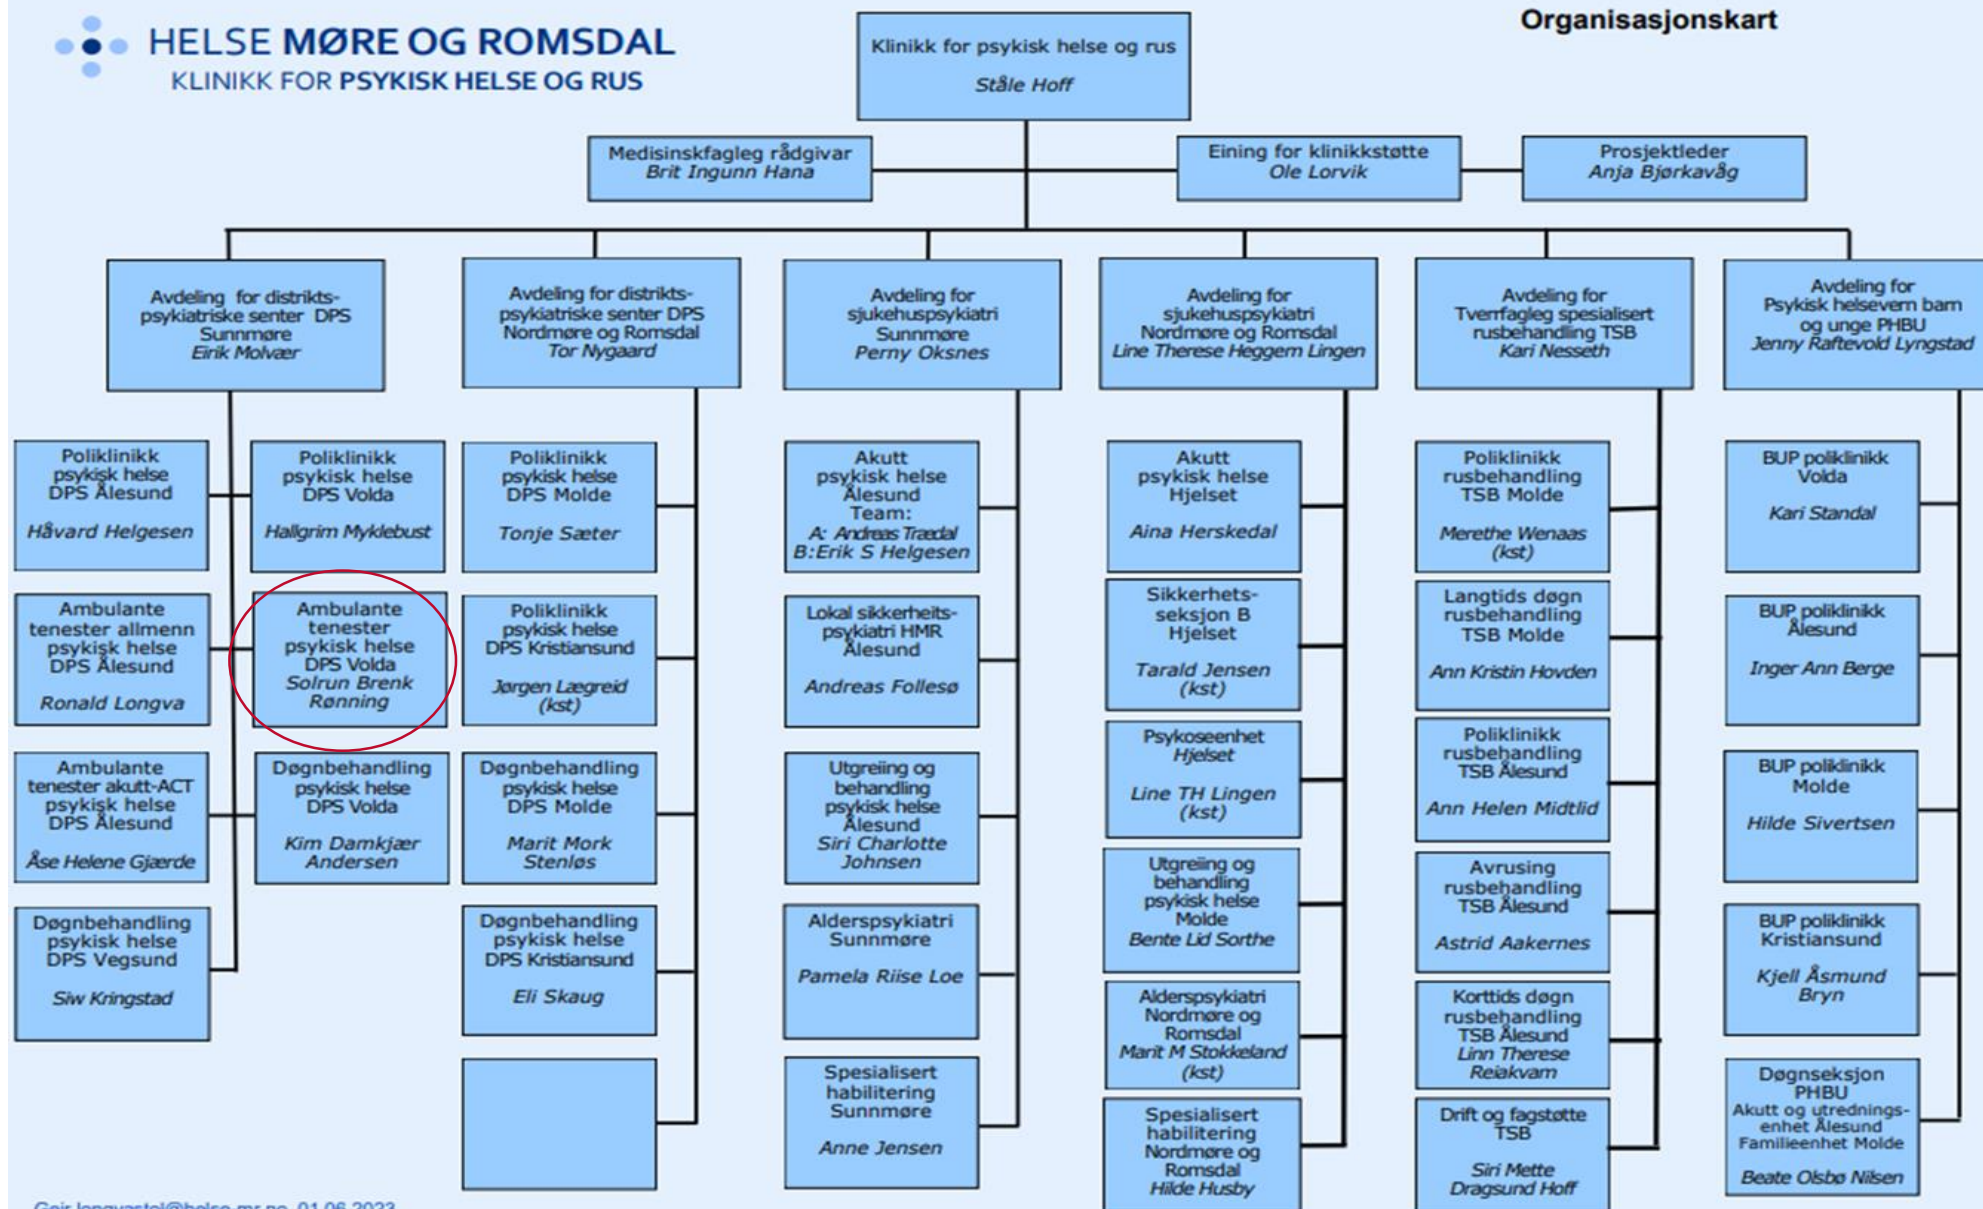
HELSE MØRE OG ROMSDAL
KLINIKK FOR PSYKISK HELSE OG RUS

Organisasjonskart

Klinikk for psykisk helse og rus
Ståle Hoff

Medisinskfagleg rådgivar
Brit Ingunn Hana

Eining for klinikkstøtte
Ole Lorvik

Prosjektleder
Anja Bjørkavåg

Avdeling for distrikts-psykiatriske senter DPS Sunnmøre
Eirik Molvær

Poliklinikk psykisk helse DPS Ålesund
Håvard Helgesen

Ambulante tenester allmenn psykisk helse DPS Ålesund
Ronald Longva

Ambulante tenester akutt-ACT psykisk helse DPS Ålesund
Åse Helene Gjærde

Døgnbehandling psykisk helse DPS Vegsund
Siw Kringstad

Poliklinikk psykisk helse DPS Volda
Hallgrim Myklebust

Ambulante tenester psykisk helse DPS Volda
Solrun Brenk Rønning

Døgnbehandling psykisk helse DPS Volda
Kim Damkjær Andersen

Avdeling for distrikts-psykiatriske senter DPS Nordmøre og Romsdal
Tor Nygaard

Poliklinikk psykisk helse DPS Molde
Tonje Sæter

Poliklinikk psykisk helse DPS Kristiansund
Jørgen Lægreid (kst)

Døgnbehandling psykisk helse DPS Molde
Marit Mork Stenløs

Døgnbehandling psykisk helse DPS Kristiansund
Eli Skaug

Avdeling for sjukehuspsykiatri Sunnmøre
Perny Oksnes

Akutt psykisk helse Ålesund Team:
A: Andreas Trædal
B: Erik S Helgesen

Lokal sikkerheits-psykiatri HMR Ålesund
Andreas Follesø

Utgreiing og behandling psykisk helse Ålesund
Siri Charlotte Johnsen

Alderspsykiatri Sunnmøre
Pamela Riise Loe

Spesialisert habilitering Sunnmøre
Anne Jensen

Avdeling for sjukehuspsykiatri Nordmøre og Romsdal
Line Therese Heggem Lingen

Akutt psykisk helse Hjelset
Aina Herskedal

Sikkerhets-seksjon B Hjelset
Tarald Jensen (kst)

Psykoseenhet Hjelset
Line TH Lingen (kst)

Utgreiing og behandling psykisk helse Molde
Bente Lid Sorthe

Alderspsykiatri Nordmøre og Romsdal
Marit M Stokkeland (kst)

Spesialisert habilitering Nordmøre og Romsdal
Hilde Husby

Avdeling for Tverrfaglig spesialisert rusbehandling TSB
Kari Nesseth

Poliklinikk rusbehandling TSB Molde
Merethe Wenaas (kst)

Langtids døgn rusbehandling TSB Molde
Ann Kristin Hovden

Poliklinikk rusbehandling TSB Ålesund
Ann Helen Midtlid

Avrusing rusbehandling TSB Ålesund
Astrid Aakernes

Korttids døgn rusbehandling TSB Ålesund
Linn Therese Reiakvam

Drift og fagstøtte TSB
Siri Mette Dragsund Hoff

Avdeling for Psykisk helsevern barn og unge PHBU
Jenny Raftevold Lyngstad

BUP poliklinikk Volda
Kari Standal

BUP poliklinikk Ålesund
Inger Ann Berge

BUP poliklinikk Molde
Hilde Sivertsen

BUP poliklinikk Kristiansund
Kjell Åsmund Bryn

Døgnseksjon PHBU
Akutt og utrednings-enhet Ålesund
Familieenhet Molde
Beate Olsbø Nilsen

Geir.longvastol@helse-mr.no 01.06.2023